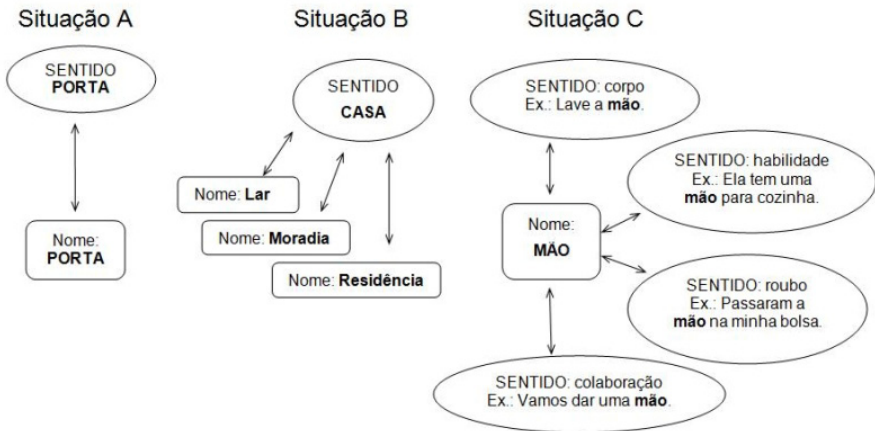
Situação A

SENTIDO
**PORTA**

Nome:
**PORTA**

Situação B

SENTIDO
**CASA**

Nome: **Lar**

Nome: **Moradia**

Nome: **Residência**

Situação C

SENTIDO: corpo
Ex.: Lave a **mão**.

SENTIDO: habilidade
Ex.: Ela tem uma **mão** para cozinha.

Nome:
**MÃO**

SENTIDO: roubo
Ex.: Passaram a **mão** na minha bolsa.

SENTIDO: colaboração
Ex.: Vamos dar uma **mão**.